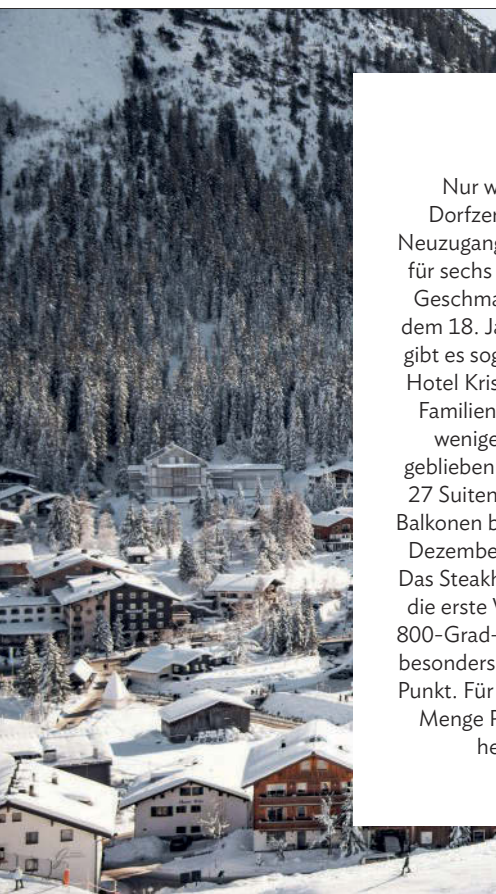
Nur w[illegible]
Dorfzen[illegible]
Neuzugang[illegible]
für sechs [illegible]
Geschma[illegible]
dem 18. Ja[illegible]
gibt es sog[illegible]
Hotel Kris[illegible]
Familien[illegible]
wenige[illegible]
geblieben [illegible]
27 Suiten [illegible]
Balkonen b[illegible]
Dezembe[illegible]
Das Steakh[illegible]
die erste V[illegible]
800-Grad-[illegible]
besonders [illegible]
Punkt. Für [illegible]
Menge P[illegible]
he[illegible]